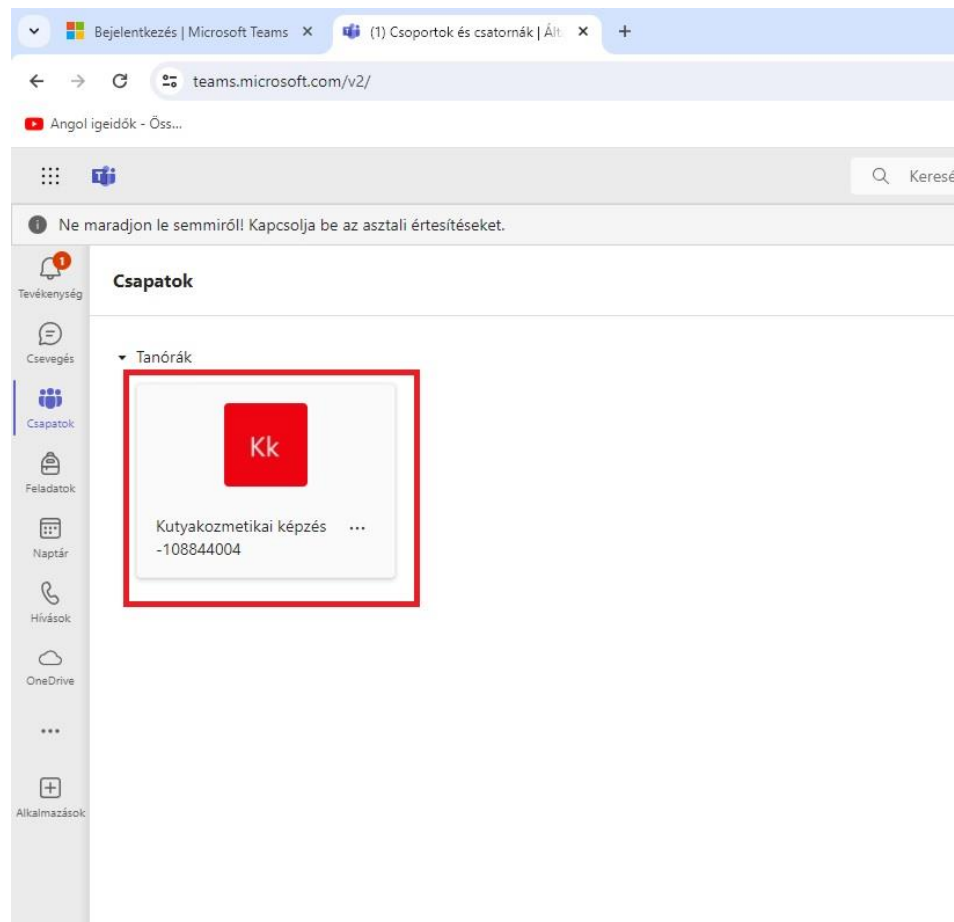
Bejelentkezés | Microsoft Teams ×
(1) Csoportok és csatornák | Ált ×
+
teams.microsoft.com/v2/
Angol igeidők - Öss...
Keresé
Ne maradjon le semmiről! Kapcsolja be az asztali értesítéseket.
1
Tevékenység
Csevegés
Csapatok
Feladatok
Naptár
Hívások
OneDrive
...
Alkalmazások
Csapatok
Tanórák
Kk
Kutyakozmetikai képzés -108844004
...